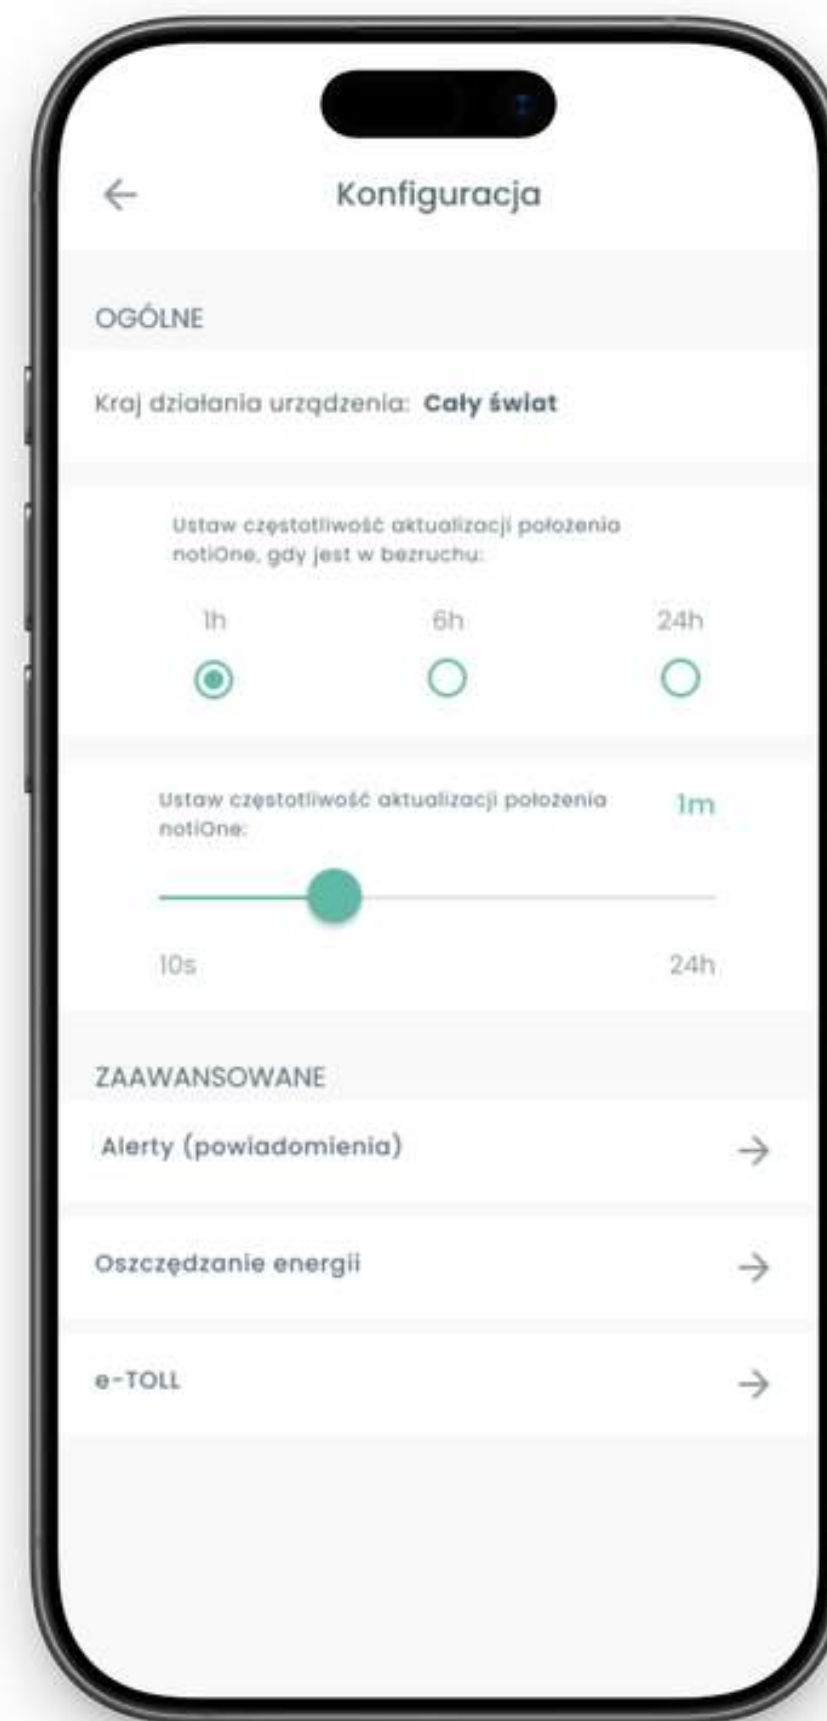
Konfiguracja

OGÓLNE

Kraj działania urządzenia: Cały świat

Ustaw częstotliwość aktualizacji położenia notiOne, gdy jest w bezruchu:

1h 6h 24h

Ustaw częstotliwość aktualizacji położenia notiOne:

1m

10s 24h

ZAAWANSOWANE

Alerty (powiadomienia)

Oszczędzanie energii

e-TOLL